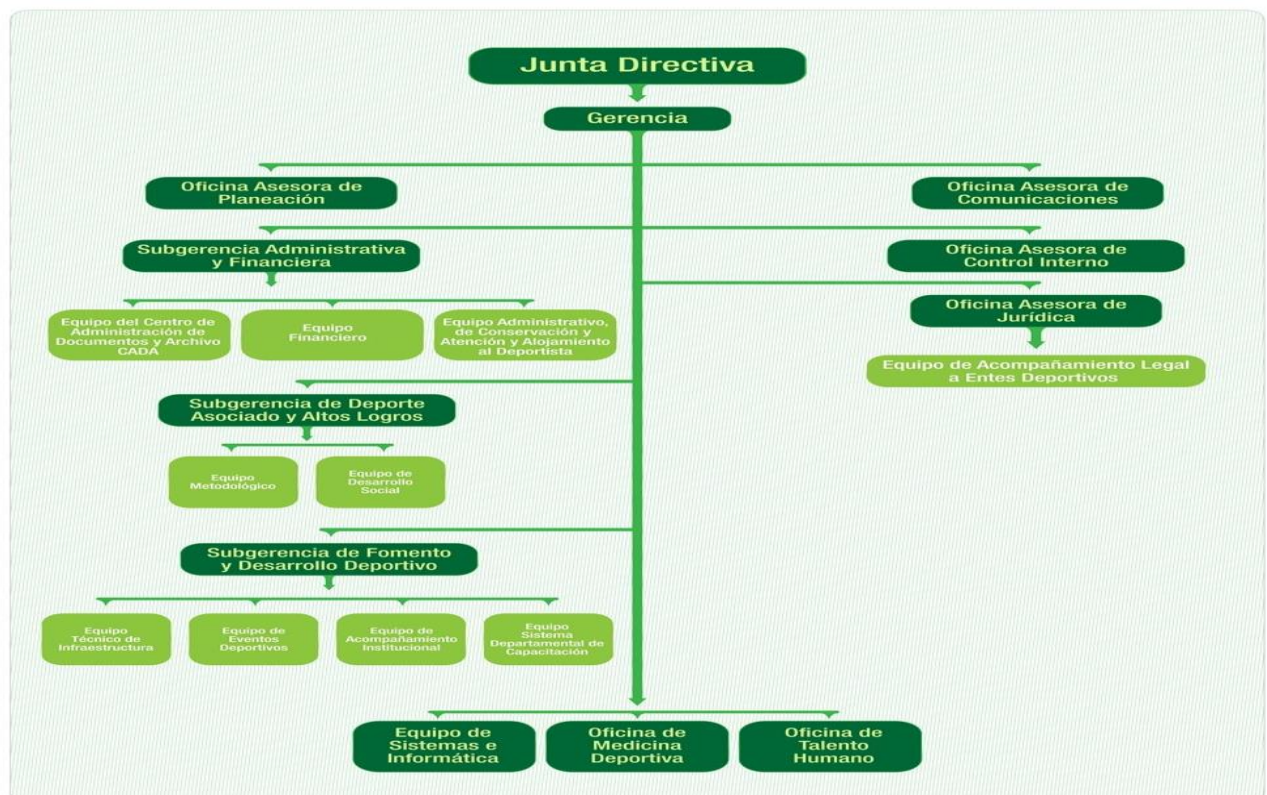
Junta Directiva

Gerencia

Oficina Asesora de Planeación

Oficina Asesora de Comunicaciones

Subgerencia Administrativa y Financiera

Oficina Asesora de Control Interno

Equipo del Centro de Administración de Documentos y Archivo CADA

Equipo Financiero

Equipo Administrativo, de Conservación y Atención y Alojamiento al Deportista

Oficina Asesora de Jurídica

Equipo de Acompañamiento Legal a Entes Deportivos

Subgerencia de Deporte Asociado y Altos Logros

Equipo Metodológico

Equipo de Desarrollo Social

Subgerencia de Fomento y Desarrollo Deportivo

Equipo Técnico de Infraestructura

Equipo de Eventos Deportivos

Equipo de Acompañamiento Institucional

Equipo Sistema Departamental de Capacitación

Equipo de Sistemas e Informática

Oficina de Medicina Deportiva

Oficina de Talento Humano